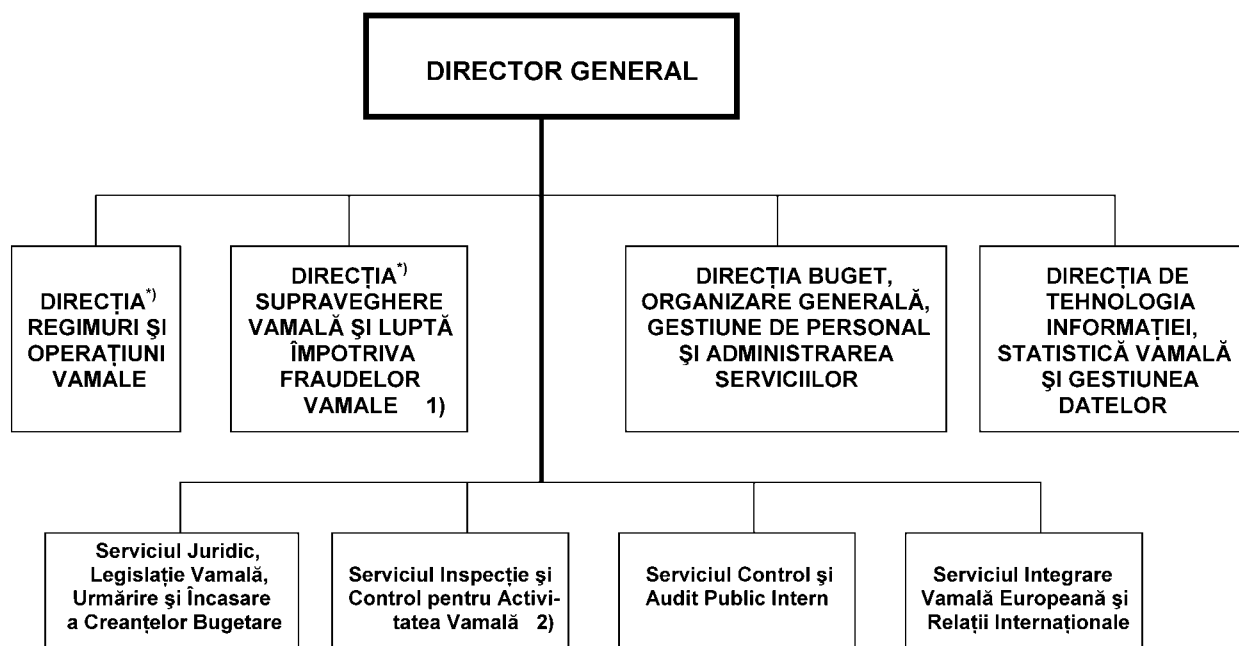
DIRECTOR GENERAL

DIRECȚIA*) REGIMURI ŞI OPERAȚIUNI VAMALE

DIRECȚIA*) SUPRAVEGHERE VAMALĂ ŞI LUPTĂ ÎMPOTRIVA FRAUDELOR VAMALE 1)

DIRECȚIA BUGET, ORGANIZARE GENERALĂ, GESTIUNE DE PERSONAL ŞI ADMINISTRAREA SERVICIILOR

DIRECȚIA DE TEHNOLOGIA INFORMAȚIEI, STATISTICĂ VAMALĂ ŞI GESTIUNEA DATELOR

Serviciul Juridic, Legislație Vamală, Urmărire şi Încasare a Creanțelor Bugetare

Serviciul Inspecție şi Control pentru Activitatea Vamală 2)

Serviciul Control şi Audit Public Intern

Serviciul Integrare Vamală Europeană şi Relații Internaționale